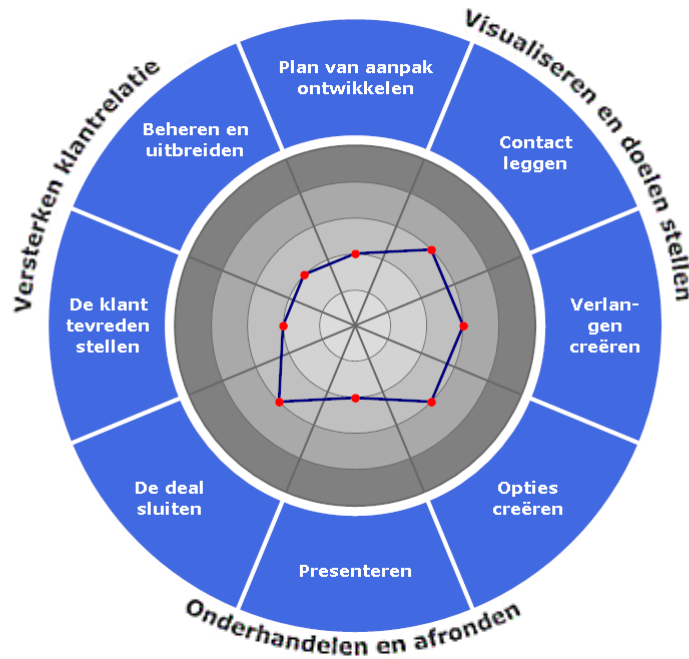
Versterken klantrelatie

Visualiseren en doelen stellen

Plan van aanpak ontwikkelen

Contact leggen

Beheren en uitbreiden

De klant tevreden stellen

Verlangen creëren

De deal sluiten

Opties creëren

Presenteren

Onderhandelen en afronden